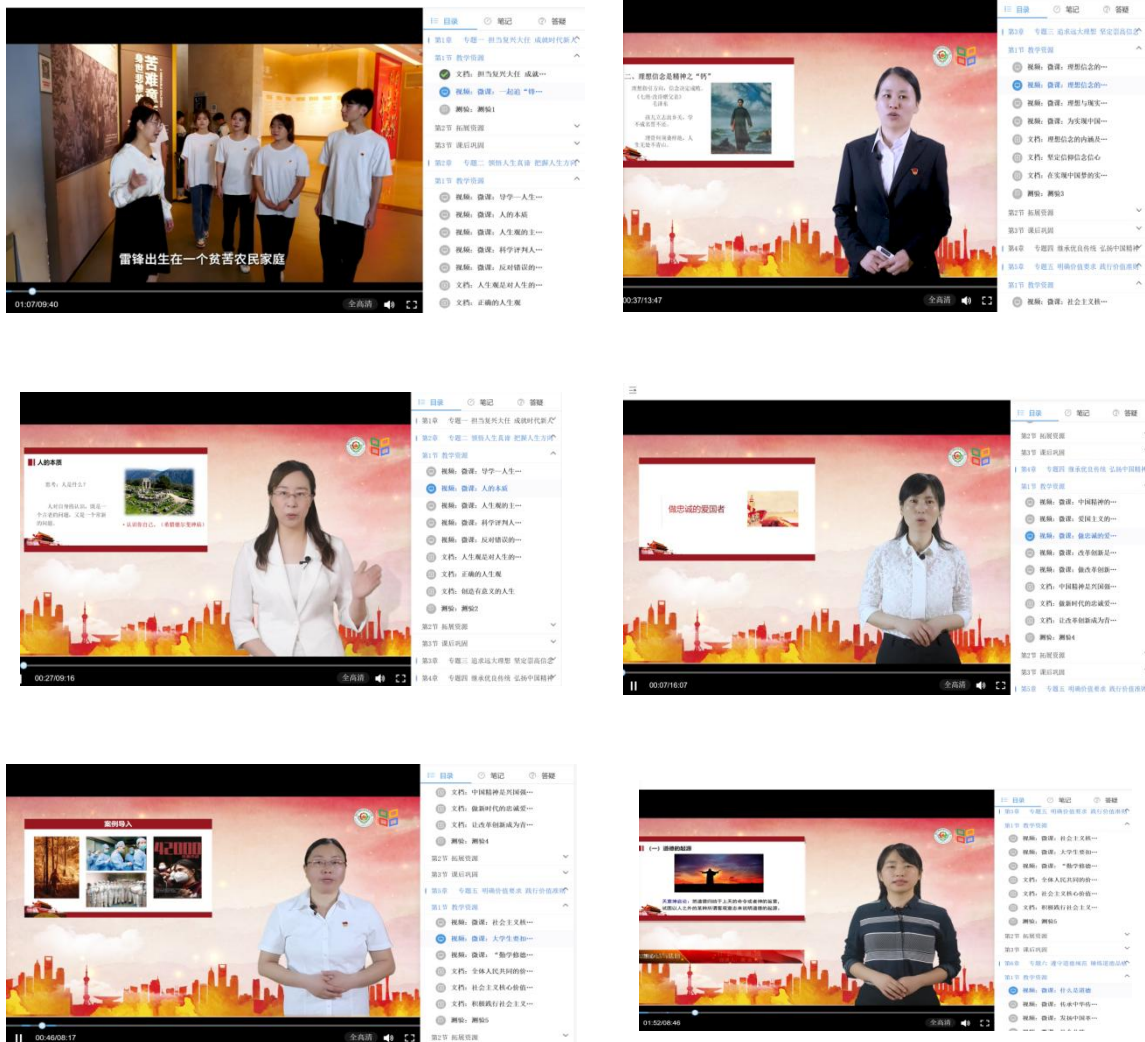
苦难辉煌

雷锋出生在一个贫苦农民家庭

01:07/09:40 全高清

目录 笔记 答疑

第1章 专题一 担当复兴大任 成就时代新人
第1节 教学资源
文档：担当复兴大任 成就…
视频：微课：一起追"锋"…
测验：测验1
第2节 拓展资源
第3节 课后巩固
第2章 专题二 领悟人生真谛 把握人生方向
第1节 教学资源
视频：微课：导学—人生…
视频：微课：人的本质
视频：微课：人生观的主…
视频：微课：科学评判人…
视频：微课：反对错误的…
文档：人生观是对人生的…
文档：正确的人生观

二、理想信念是精神之"钙"

00:37/13:47 全高清

目录 笔记 答疑

第3章 专题三 追求远大理想 坚定崇高信念
第1节 教学资源
视频：微课：理想信念的…
视频：微课：理想信念的…
视频：微课：理想与现实…
视频：微课：为实现中国…
文档：理想信念的内涵及…
文档：坚定信仰信念信心
文档：在实现中国梦的实…
测验：测验3
第2节 拓展资源
第3节 课后巩固
第4章 专题四 继承优良传统 弘扬中国精神
第5章 专题五 明确价值要求 践行价值准则
第1节 教学资源
视频：微课：社会主义核…

人的本质

思考：人是什么？

认识你自己。（希腊德尔斐神庙）

00:27/09:16 全高清

目录 笔记 答疑

第1章 专题一 担当复兴大任 成就时代新人
第2章 专题二 领悟人生真谛 把握人生方向
第1节 教学资源
视频：微课：导学—人生…
视频：微课：人的本质
视频：微课：人生观的主…
视频：微课：科学评判人…
视频：微课：反对错误的…
文档：人生观是对人生的…
文档：正确的人生观
文档：创造有意义的人生
测验：测验2
第2节 拓展资源
第3节 课后巩固
第3章 专题三 追求远大理想 坚定崇高信念
第4章 专题四 继承优良传统 弘扬中国精神

做忠诚的爱国者

00:07/16:07 全高清

目录 笔记 答疑

第2节 拓展资源
第3节 课后巩固
第4章 专题四 继承优良传统 弘扬中国精神
第1节 教学资源
视频：微课：中国精神的…
视频：微课：爱国主义的…
视频：微课：做忠诚的爱…
视频：微课：改革创新是…
视频：微课：做改革创新…
文档：中国精神是兴国强…
文档：做新时代的忠诚爱…
文档：让改革创新成为青…
测验：测验4
第2节 拓展资源
第3节 课后巩固
第5章 专题五 明确价值要求 践行价值准则

案例导入

00:46/08:17 全高清

目录 笔记 答疑

文档：中国精神是兴国强…
文档：做新时代的忠诚爱…
文档：让改革创新成为青…
测验：测验4
第2节 拓展资源
第3节 课后巩固
第5章 专题五 明确价值要求 践行价值准则
第1节 教学资源
视频：微课：社会主义核…
视频：微课：大学生要扣…
视频：微课："数字检验…
文档：全体人民共同的价…
文档：社会主义核心价值…
文档：积极践行社会主义…
测验：测验5
第2节 拓展资源

（一）道德的起源

01:52/08:46 全高清

目录 笔记 答疑

第5章 专题五 明确价值要求 践行价值准则
第1节 教学资源
视频：微课：社会主义核…
视频：微课：大学生要扣…
视频：微课："数字检验…
文档：全体人民共同的价…
文档：社会主义核心价值…
文档：积极践行社会主义…
测验：测验5
第2节 拓展资源
第3节 课后巩固
第6章 专题六 遵守道德规范 锤炼道德品格
第1节 教学资源
视频：微课：什么是道德
视频：微课：传承中华传…
视频：微课：发扬中国革…